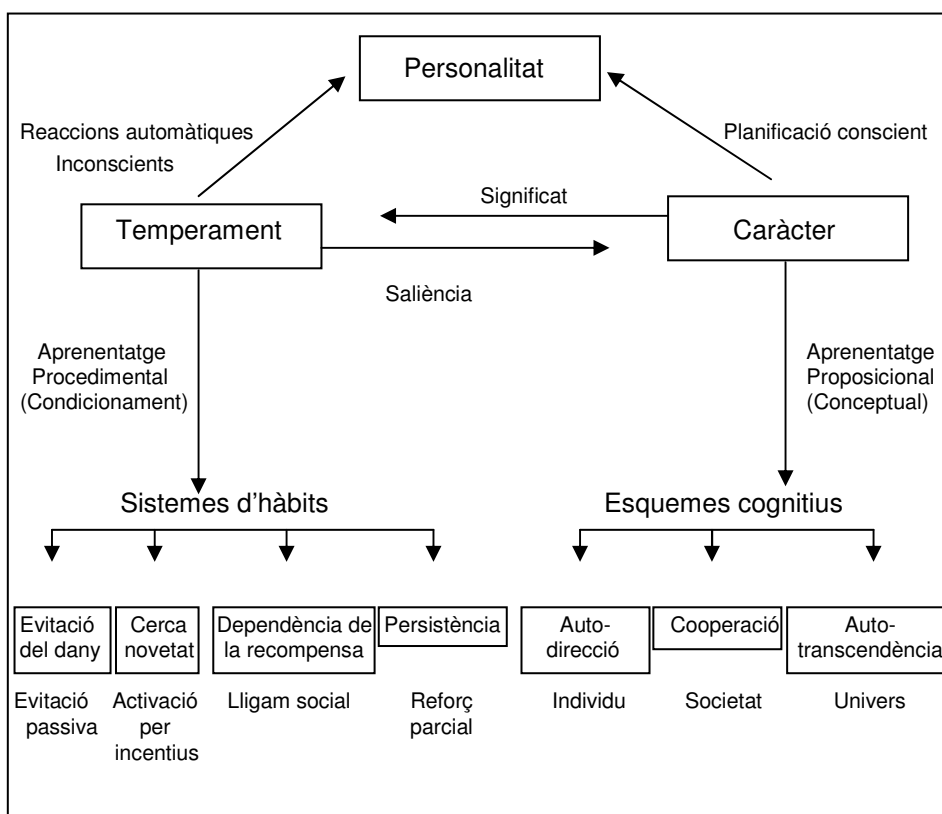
Personalitat

Reaccions automàtiques
Inconscients

Planificació conscient

Significat

Temperament

Caràcter

Saliència

Aprenentatge
Procedimental
(Condicionament)

Aprenentatge
Proposicional
(Conceptual)

Sistemes d'hàbits

Esquemes cognitius

Evitació del dany

Cerca novetat

Dependència de la recompensa

Persistència

Auto-direcció

Cooperació

Auto-transcendència

Evitació passiva

Activació per incentius

Lligam social

Reforç parcial

Individu

Societat

Univers